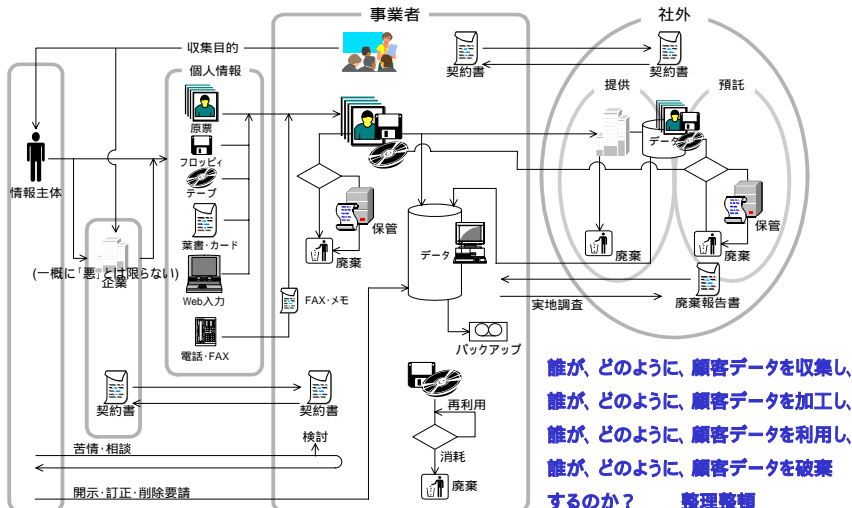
事業者

社外

収集目的

契約書

契約書

個人情報

提供

預託

原票

フロッピィ

データ

テープ

情報主体

保管

保管

葉書・カード

データ

廃棄

廃棄

廃棄

(一概に「悪」とは限らない)

企業

Web入力

FAX・メモ

廃棄報告書

実地調査

電話・FAX

バックアップ

契約書

契約書

再利用

誰が、どのように、顧客データを収集し、

誰が、どのように、顧客データを加工し、

検討

苦情・相談

消耗

誰が、どのように、顧客データを利用し、

誰が、どのように、顧客データを破棄

廃棄

開示・訂正・削除要請

するのか？　整理整頓